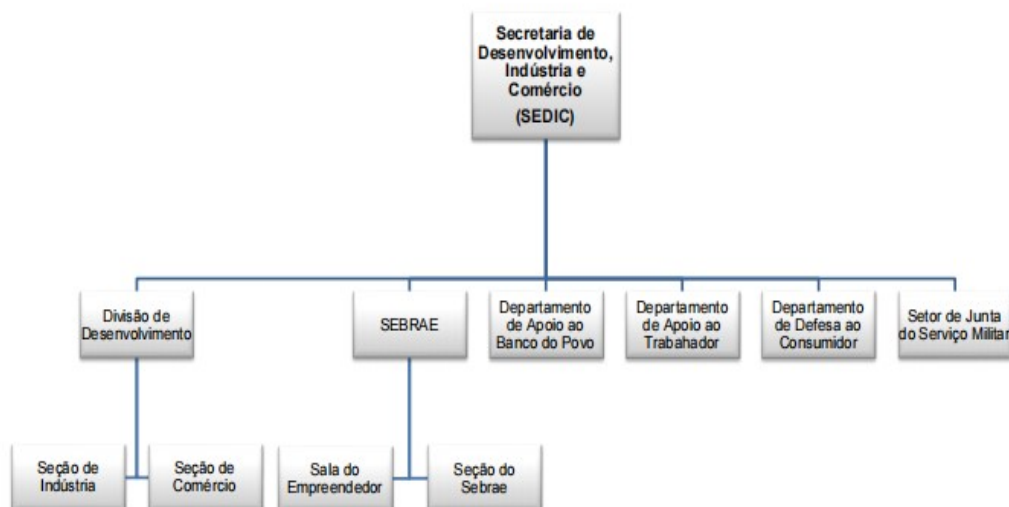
Secretaria de Desenvolvimento, Indústria e Comércio (SEDIC)

Divisão de Desenvolvimento

SEBRAE

Departamento de Apoio ao Banco do Povo

Departamento de Apoio ao Trabalhador

Departamento de Defesa ao Consumidor

Setor de Junta do Serviço Militar

Seção de Indústria

Seção de Comércio

Sala do Empreendedor

Seção do Sebrae